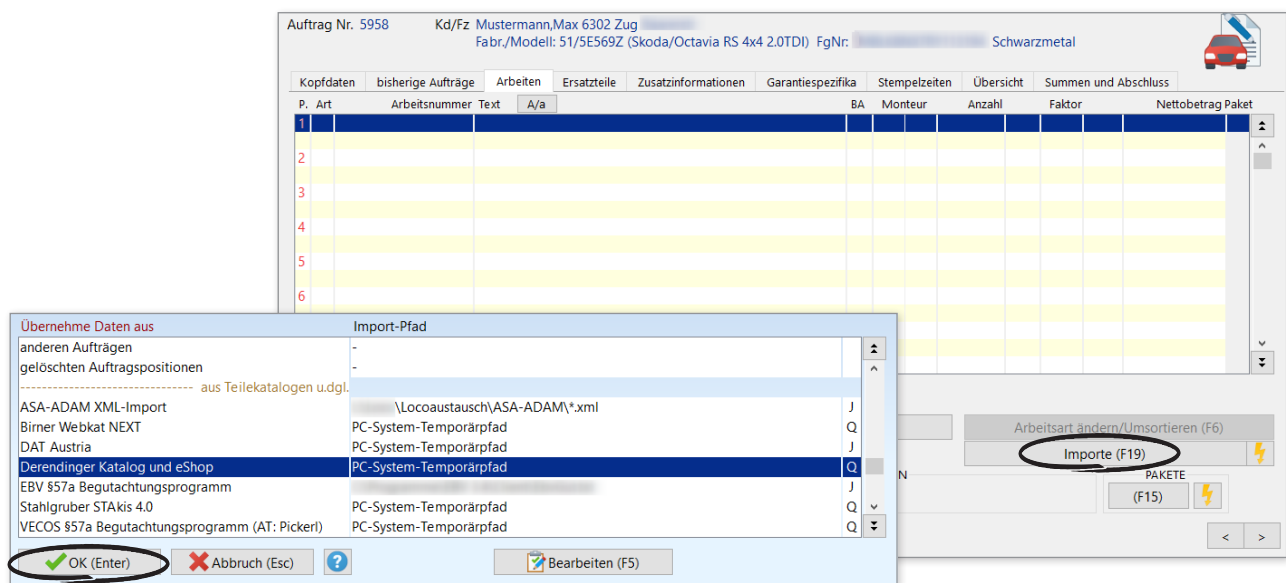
Auftrag Nr. 5958 Kd/Fz Mustermann,Max 6302 Zug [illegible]
Fabr./Modell: 51/5E569Z (Skoda/Octavia RS 4x4 2.0TDI) FgNr: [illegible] Schwarzmetal

Kopfdaten | bisherige Aufträge | Arbeiten | Ersatzteile | Zusatzinformationen | Garantiespezifika | Stempelzeiten | Übersicht | Summen und Abschluss

| P. | Art | Arbeitsnummer | Text | A/a | BA | Monteur | Anzahl | Faktor | Nettobetrag | Paket |
|---|---|---|---|---|---|---|---|---|---|---|
| 1 | | | | | | | | | | |
| 2 | | | | | | | | | | |
| 3 | | | | | | | | | | |
| 4 | | | | | | | | | | |
| 5 | | | | | | | | | | |
| 6 | | | | | | | | | | |

| Übernehme Daten aus | Import-Pfad | |
|---|---|---|
| anderen Aufträgen | - | |
| gelöschten Auftragspositionen | - | |
| ------------------------------ aus Teilekatalogen u.dgl. | | |
| ASA-ADAM XML-Import | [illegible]\Locoaustausch\ASA-ADAM\*.xml | J |
| Birner Webkat NEXT | PC-System-Temporärpfad | Q |
| DAT Austria | PC-System-Temporärpfad | J |
| Derendinger Katalog und eShop | PC-System-Temporärpfad | Q |
| EBV §57a Begutachtungsprogramm | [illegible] | J |
| Stahlgruber STAkis 4.0 | PC-System-Temporärpfad | Q |
| VECOS §57a Begutachtungsprogramm (AT: Pickerl) | PC-System-Temporärpfad | Q |

OK (Enter) | Abbruch (Esc) | ? | Bearbeiten (F5)

Arbeitsart ändern/Umsortieren (F6)
Importe (F19)
N
PAKETE
(F15)
< >